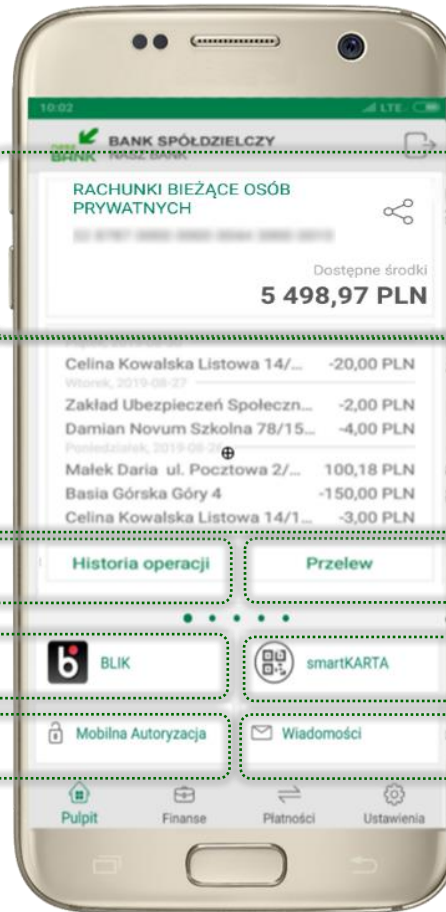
10:02

BANK SPÓŁDZIELCZY
BANK

RACHUNKI BIEŻĄCE OSÓB PRYWATNYCH

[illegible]

Dostępne środki
5 498,97 PLN

Celina Kowalska Listowa 14/... -20,00 PLN
Wtorek, 2019-08-27
Zakład Ubezpieczeń Społeczn... -2,00 PLN
Damian Novum Szkolna 78/15... -4,00 PLN
Poniedziałek, 2019-08-26
Małek Daria ul. Pocztowa 2/... 100,18 PLN
Basia Górska Góry 4 -150,00 PLN
Celina Kowalska Listowa 14/1... -3,00 PLN

Historia operacji
Przelew

BLIK
smartKARTA

Mobilna Autoryzacja
Wiadomości

Pulpit
Finanse
Płatności
Ustawienia